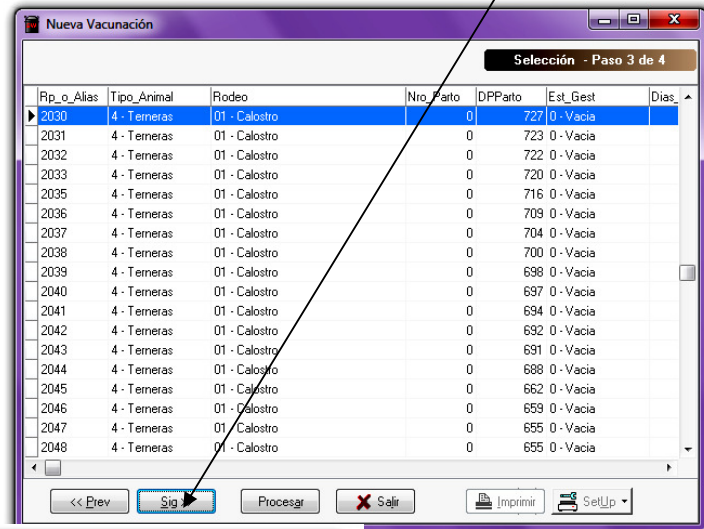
Nueva Vacunación

Selección - Paso 3 de 4

| Rp_o_Alias | Tipo_Animal | Rodeo | Nro_Parto | DPParto | Est_Gest | Dias_ |
|---|---|---|---|---|---|---|
| 2030 | 4 - Terneras | 01 - Calostro | 0 | 727 | 0 - Vacia | |
| 2031 | 4 - Terneras | 01 - Calostro | 0 | 723 | 0 - Vacia | |
| 2032 | 4 - Terneras | 01 - Calostro | 0 | 722 | 0 - Vacia | |
| 2033 | 4 - Terneras | 01 - Calostro | 0 | 720 | 0 - Vacia | |
| 2035 | 4 - Terneras | 01 - Calostro | 0 | 716 | 0 - Vacia | |
| 2036 | 4 - Terneras | 01 - Calostro | 0 | 709 | 0 - Vacia | |
| 2037 | 4 - Terneras | 01 - Calostro | 0 | 704 | 0 - Vacia | |
| 2038 | 4 - Terneras | 01 - Calostro | 0 | 700 | 0 - Vacia | |
| 2039 | 4 - Terneras | 01 - Calostro | 0 | 698 | 0 - Vacia | |
| 2040 | 4 - Terneras | 01 - Calostro | 0 | 697 | 0 - Vacia | |
| 2041 | 4 - Terneras | 01 - Calostro | 0 | 694 | 0 - Vacia | |
| 2042 | 4 - Terneras | 01 - Calostro | 0 | 692 | 0 - Vacia | |
| 2043 | 4 - Terneras | 01 - Calostro | 0 | 691 | 0 - Vacia | |
| 2044 | 4 - Terneras | 01 - Calostro | 0 | 688 | 0 - Vacia | |
| 2045 | 4 - Terneras | 01 - Calostro | 0 | 662 | 0 - Vacia | |
| 2046 | 4 - Terneras | 01 - Calostro | 0 | 659 | 0 - Vacia | |
| 2047 | 4 - Terneras | 01 - Calostro | 0 | 655 | 0 - Vacia | |
| 2048 | 4 - Terneras | 01 - Calostro | 0 | 655 | 0 - Vacia | |

<< Prev | Sig | Procesar | Salir | Imprimir | SetUp